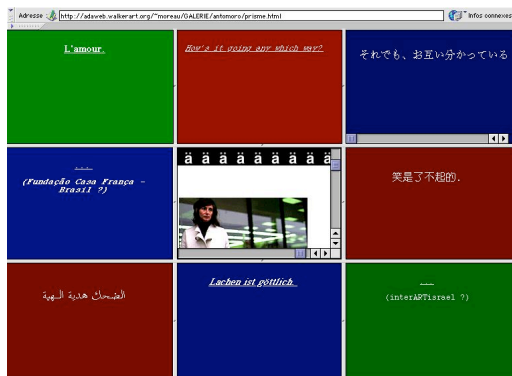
Adresse http://adaweb.walkerart.org/~moreau/GALERIE/antomoro/prisme.html Infos connexes

L'amour.

How's it going any which way?

それでも、お互い分かっている

...
(Fundação Casa França - Brasil ?)

ä ä ä ä ä ä ä ä

笑是了不起的。

الضحك هدية إلهية

Lachen ist göttlich.

...
(interARTisrael ?)